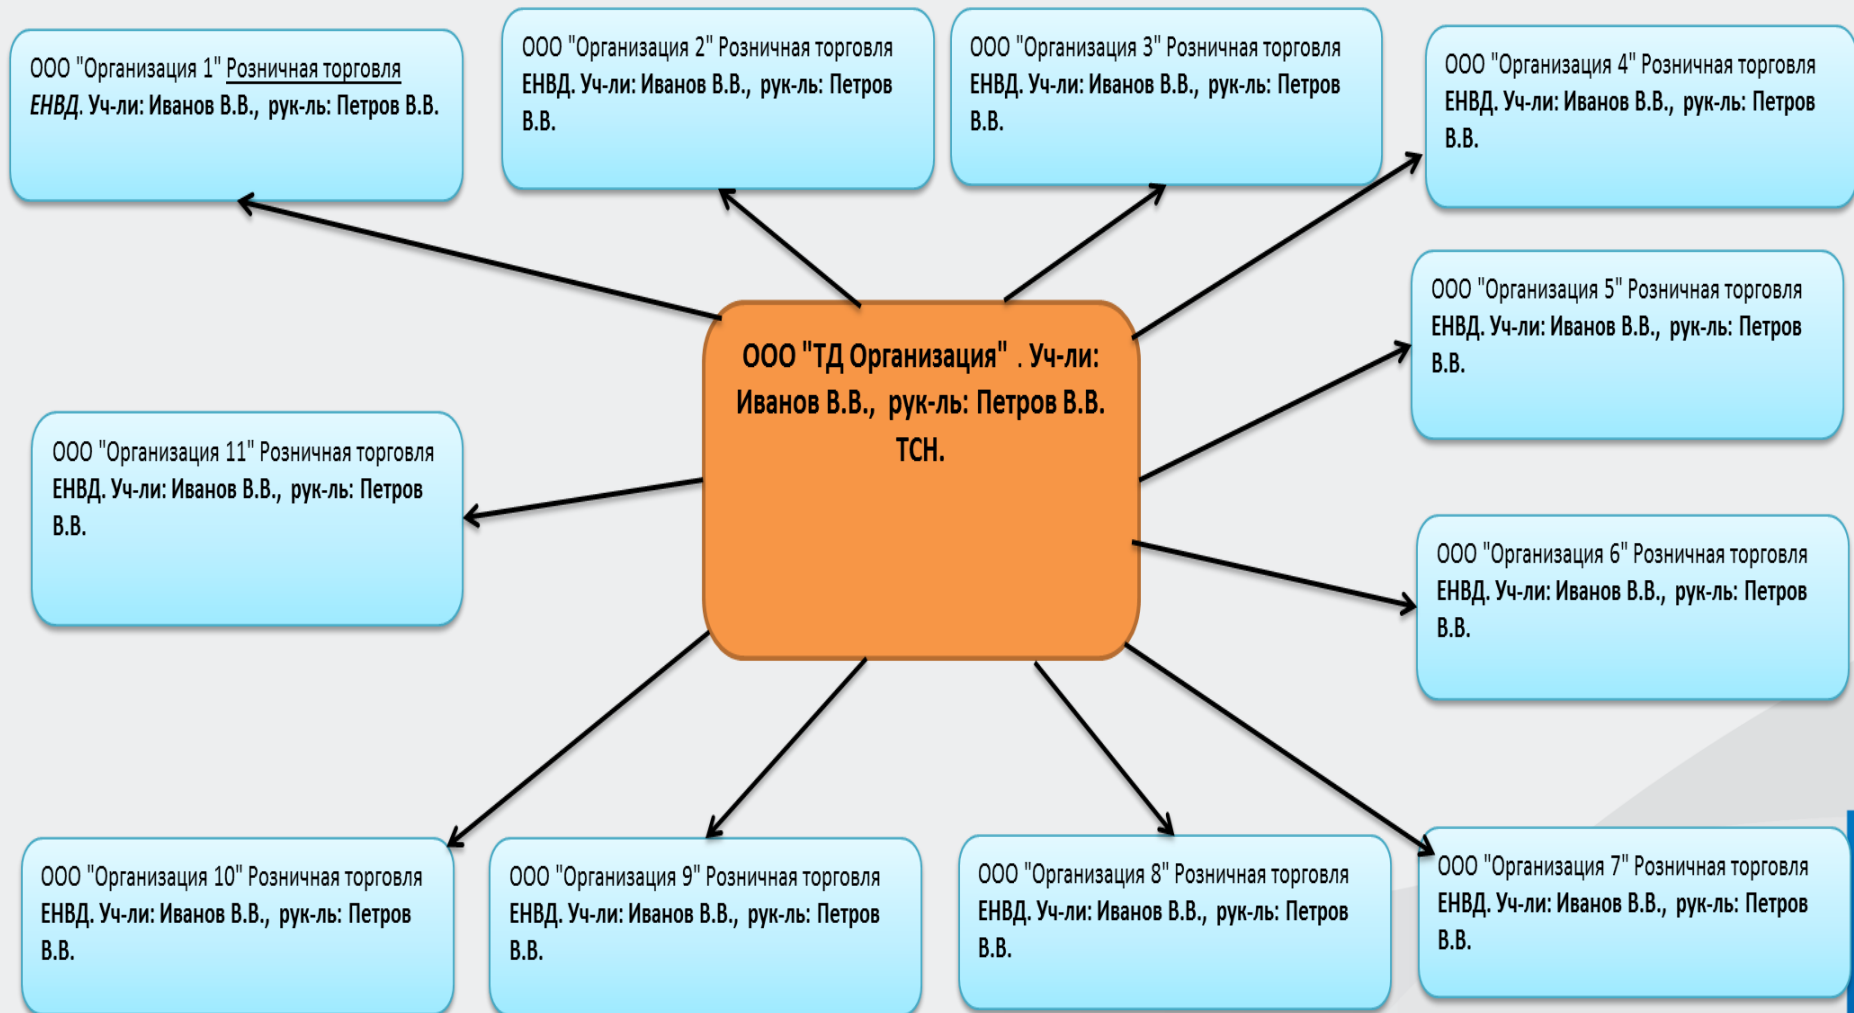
ООО "Организация 1" Розничная торговля ЕНВД. Уч-ли: Иванов В.В., рук-ль: Петров В.В.

ООО "Организация 2" Розничная торговля ЕНВД. Уч-ли: Иванов В.В., рук-ль: Петров В.В.

ООО "Организация 3" Розничная торговля ЕНВД. Уч-ли: Иванов В.В., рук-ль: Петров В.В.

ООО "Организация 4" Розничная торговля ЕНВД. Уч-ли: Иванов В.В., рук-ль: Петров В.В.

ООО "Организация 5" Розничная торговля ЕНВД. Уч-ли: Иванов В.В., рук-ль: Петров В.В.

ООО "ТД Организация" . Уч-ли: Иванов В.В., рук-ль: Петров В.В. ТСН.

ООО "Организация 11" Розничная торговля ЕНВД. Уч-ли: Иванов В.В., рук-ль: Петров В.В.

ООО "Организация 6" Розничная торговля ЕНВД. Уч-ли: Иванов В.В., рук-ль: Петров В.В.

ООО "Организация 10" Розничная торговля ЕНВД. Уч-ли: Иванов В.В., рук-ль: Петров В.В.

ООО "Организация 9" Розничная торговля ЕНВД. Уч-ли: Иванов В.В., рук-ль: Петров В.В.

ООО "Организация 8" Розничная торговля ЕНВД. Уч-ли: Иванов В.В., рук-ль: Петров В.В.

ООО "Организация 7" Розничная торговля ЕНВД. Уч-ли: Иванов В.В., рук-ль: Петров В.В.